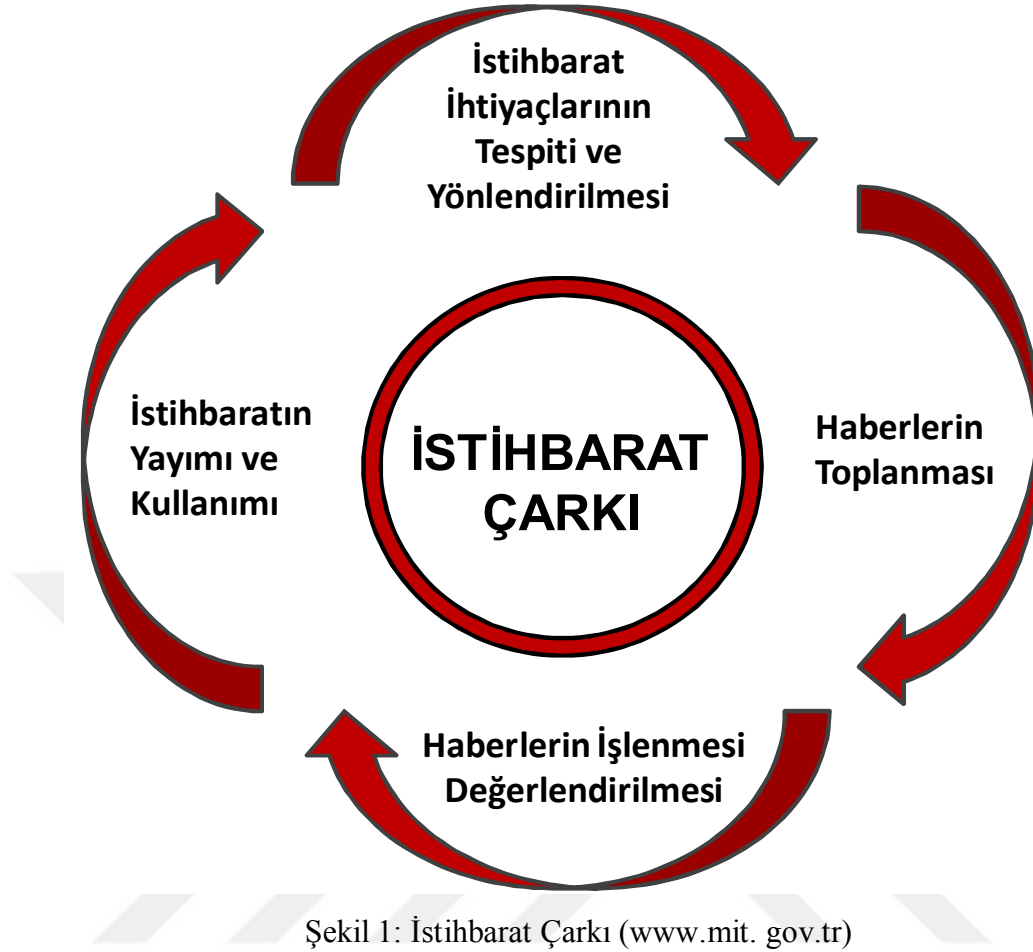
İstihbarat İhtiyaçlarının Tespiti ve Yönlendirilmesi

Haberlerin Toplanması

Haberlerin İşlenmesi Değerlendirilmesi

İstihbaratın Yayımı ve Kullanımı

İSTİHBARAT ÇARKI

Şekil 1: İstıhbarat Çarkı (www.mit. gov.tr)